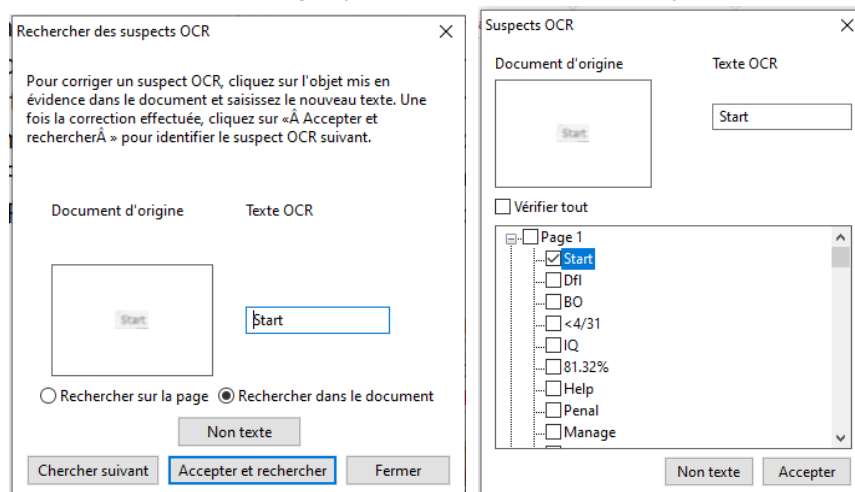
Rechercher des suspects OCR
×

Pour corriger un suspect OCR, cliquez sur l'objet mis en évidence dans le document et saisissez le nouveau texte. Une fois la correction effectuée, cliquez sur «Â Accepter et rechercherÂ » pour identifier le suspect OCR suivant.

Document d'origine
Texte OCR

Start

Start

Rechercher sur la page
Rechercher dans le document

Non texte

Chercher suivant
Accepter et rechercher
Fermer

Suspects OCR
×

Document d'origine
Texte OCR

Start

Start

Vérifier tout

Page 1
Start
Dfl
BO
<4/31
IQ
81.32%
Help
Penal
Manage

Non texte
Accepter